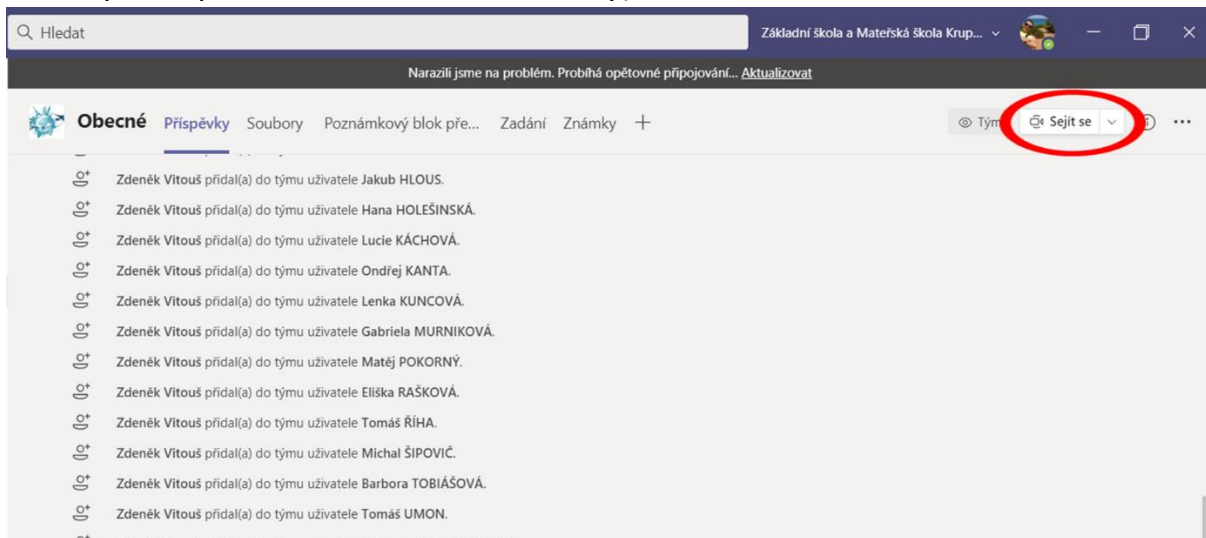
Hledat

Základní škola a Mateřská škola Krup...

Narazili jsme na problém. Probíhá opětovné připojování... Aktualizovat

Obecné Příspěvky Soubory Poznámkový blok pře... Zadání Známky +

Tým Sejít se

Zdeněk Vitouš přidal(a) do týmu uživatele Jakub HLOUS.

Zdeněk Vitouš přidal(a) do týmu uživatele Hana HOLEŠINSKÁ.

Zdeněk Vitouš přidal(a) do týmu uživatele Lucie KÁCHOVÁ.

Zdeněk Vitouš přidal(a) do týmu uživatele Ondřej KANTA.

Zdeněk Vitouš přidal(a) do týmu uživatele Lenka KUNCOVÁ.

Zdeněk Vitouš přidal(a) do týmu uživatele Gabriela MURNIKOVÁ.

Zdeněk Vitouš přidal(a) do týmu uživatele Matěj POKORNÝ.

Zdeněk Vitouš přidal(a) do týmu uživatele Eliška RAŠKOVÁ.

Zdeněk Vitouš přidal(a) do týmu uživatele Tomáš ŘÍHA.

Zdeněk Vitouš přidal(a) do týmu uživatele Michal ŠIPOVIČ.

Zdeněk Vitouš přidal(a) do týmu uživatele Barbora TOBIÁŠOVÁ.

Zdeněk Vitouš přidal(a) do týmu uživatele Tomáš UMON.